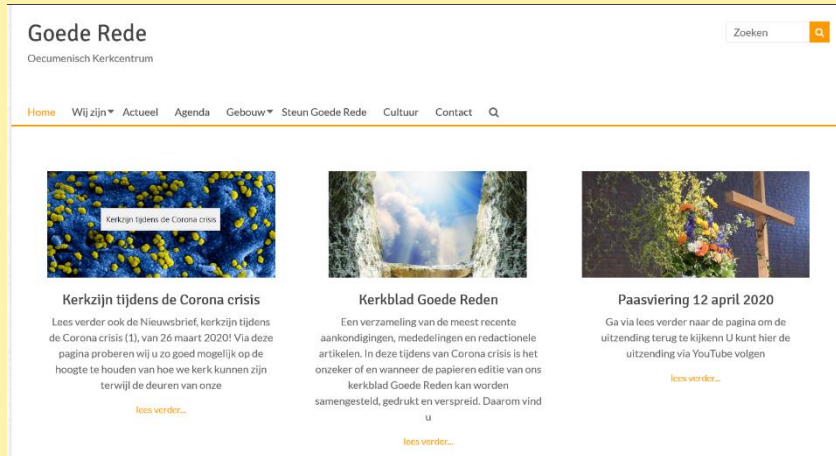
Goede Rede

Oecumenisch Kerkcentrum

Zoeken

Home Wij zijn Actueel Agenda Gebouw Steun Goede Rede Cultuur Contact

Kerkzijn tijdens de Corona crisis

Kerkzijn tijdens de Corona crisis

Lees verder ook de Nieuwsbrief, kerkzijn tijdens de Corona crisis (1), van 26 maart 2020! Via deze pagina proberen wij u zo goed mogelijk op de hoogte te houden van hoe we kerk kunnen zijn terwijl de deuren van onze

lees verder...

Kerkblad Goede Reden

Een verzameling van de meest recente aankondigingen, mededelingen en redactionele artikelen. In deze tijdens van Corona crisis is het onzeker of en wanneer de papieren editie van ons kerkblad Goede Reden kan worden samengesteld, gedrukt en verspreid. Daarom vind u

lees verder...

Paasviering 12 april 2020

Ga via lees verder naar de pagina om de uitzending terug te kijkenn U kunt hier de uitzending via YouTube volgen

lees verder...